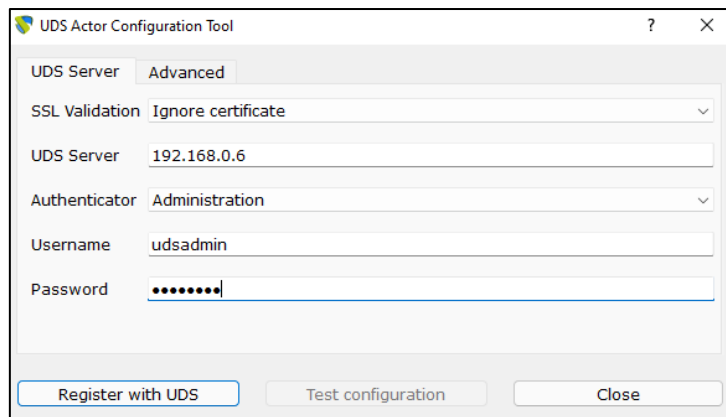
UDS Actor Configuration Tool ? ✕

UDS Server | Advanced

SSL Validation | Ignore certificate

UDS Server | 192.168.0.6

Authenticator | Administration

Username | udsadmin

Password | ••••••••

Register with UDS | Test configuration | Close